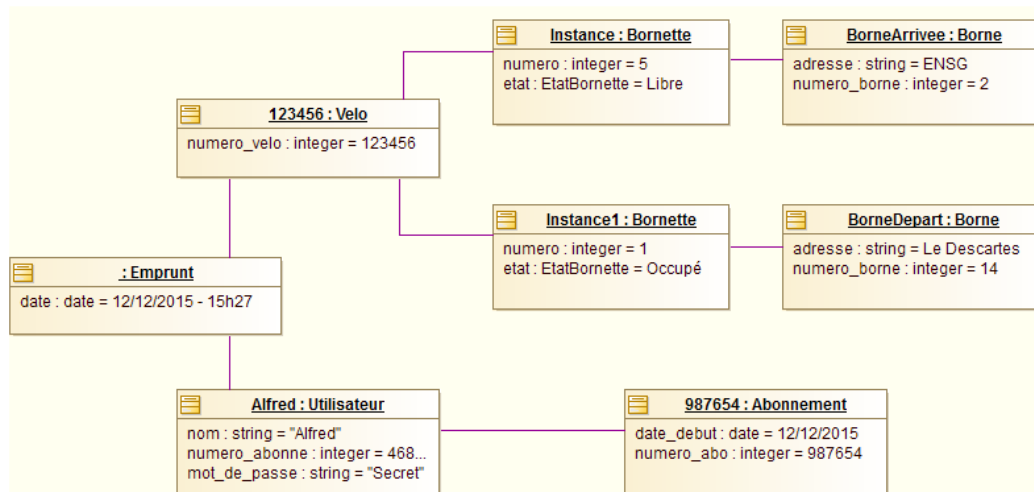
Instance : Bornette
numero : integer = 5
etat : EtatBornette = Libre

BorneArrivee : Borne
adresse : string = ENSG
numero_borne : integer = 2

123456 : Velo
numero_velo : integer = 123456

Instance1 : Bornette
numero : integer = 1
etat : EtatBornette = Occupé

BorneDepart : Borne
adresse : string = Le Descartes
numero_borne : integer = 14

: Emprunt
date : date = 12/12/2015 - 15h27

Alfred : Utilisateur
nom : string = "Alfred"
numero_abonne : integer = 468...
mot_de_passe : string = "Secret"

987654 : Abonnement
date_debut : date = 12/12/2015
numero_abo : integer = 987654